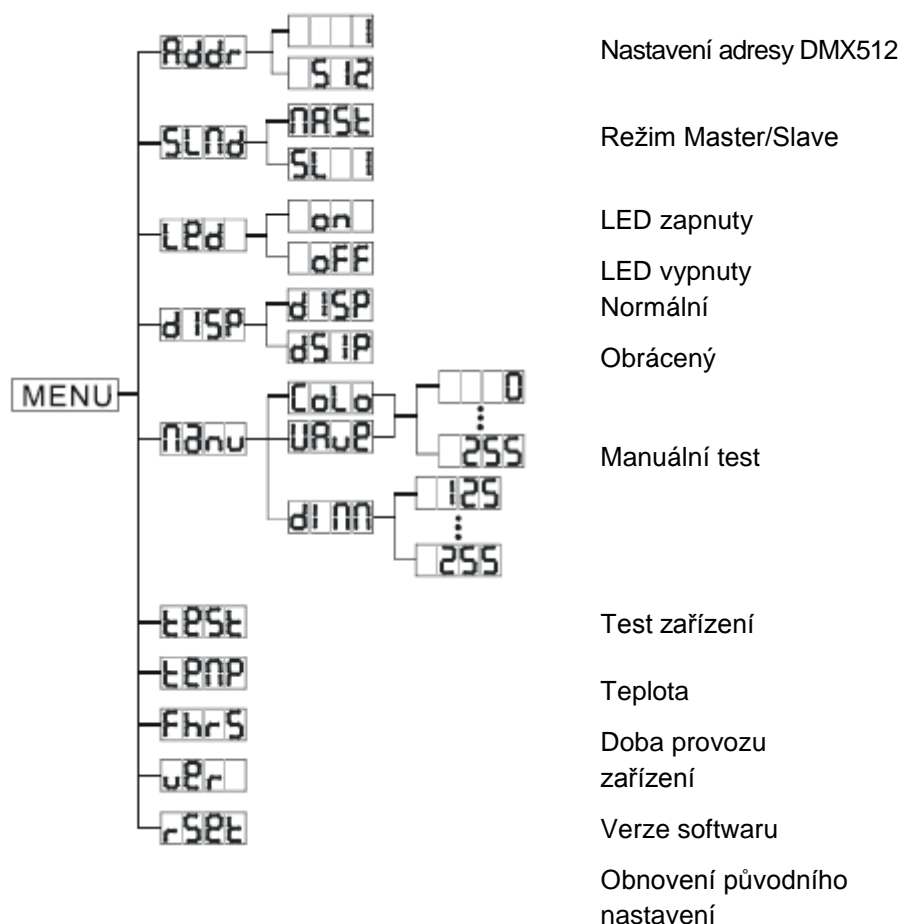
MENU

Addr
1
512

SLMd
MASt
SL 1

LEd
on
oFF

dISP
dISP
dSIP

MAnu
CoLo
UAuE
0
255
dIMM
125
255

tESt
tEMP
FhrS
uEr
rSEt

Nastavení adresy DMX512

Režim Master/Slave

LED zapnuty

LED vypnuty

Normální

Obrácený

Manuální test

Test zařízení

Teplota

Doba provozu zařízení

Verze softwaru

Obnovení původního nastavení